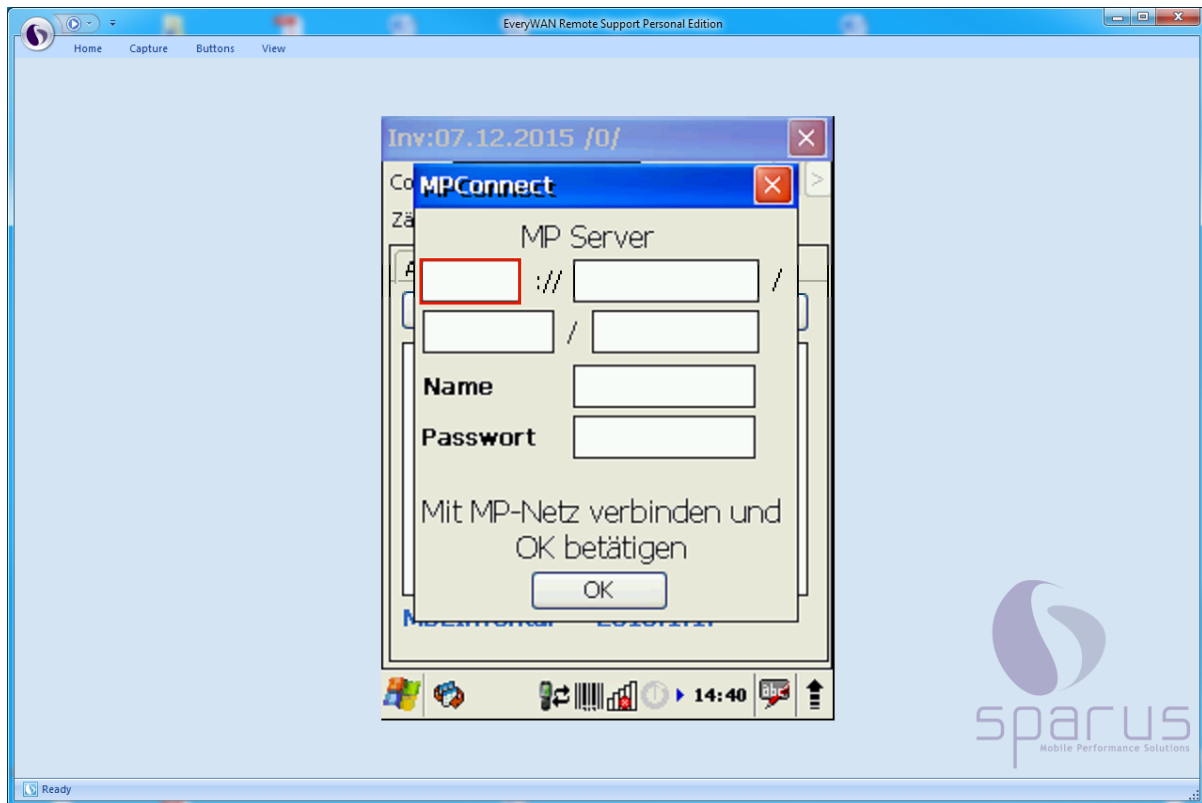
EveryWAN Remote Support Personal Edition

Home Capture Buttons View

Inv:07.12.2015 /0/

Co

Zä

A

MPConnect

MP Server

:// /

/

Name

Passwort

Mit MP-Netz verbinden und OK betätigen

OK

14:40

sparus
Mobile Performance Solutions

Ready